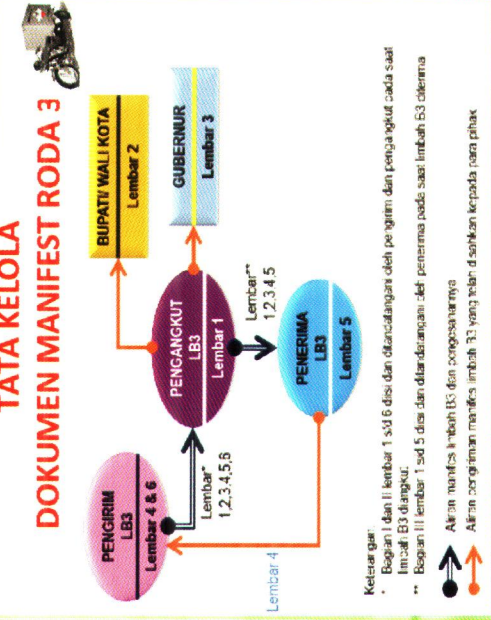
TATA KELOLA
DOKUMEN MANIFEST RODA 3

BUPATI/ WALI KOTA
Lembar 2

GUBERNUR
Lembar 3

PENGANGKUT
LB3
Lembar 1

Lembar**
1,2,3,4,5

PENERIMA
LB3
Lembar 5

PENGIRIM
LB3
Lembar 4 & 6

Lembar*
1,2,3,4,5,6

Lembar 4

Keterangan:
* Bagian I dan II lembar 1 s/d 6 diisi dan ditandatangani oleh pengirim dan pengangkut pada saat limbah B3 diangkut
** Bagian III lembar 1 s/d 5 diisi dan ditandatangani oleh penerima pada saat limbah B3 diterima

Aliran manifes limbah B3 dan pengesahannya
Aliran pengiriman manifes limbah B3 yang telah disahkan kepada para pihak